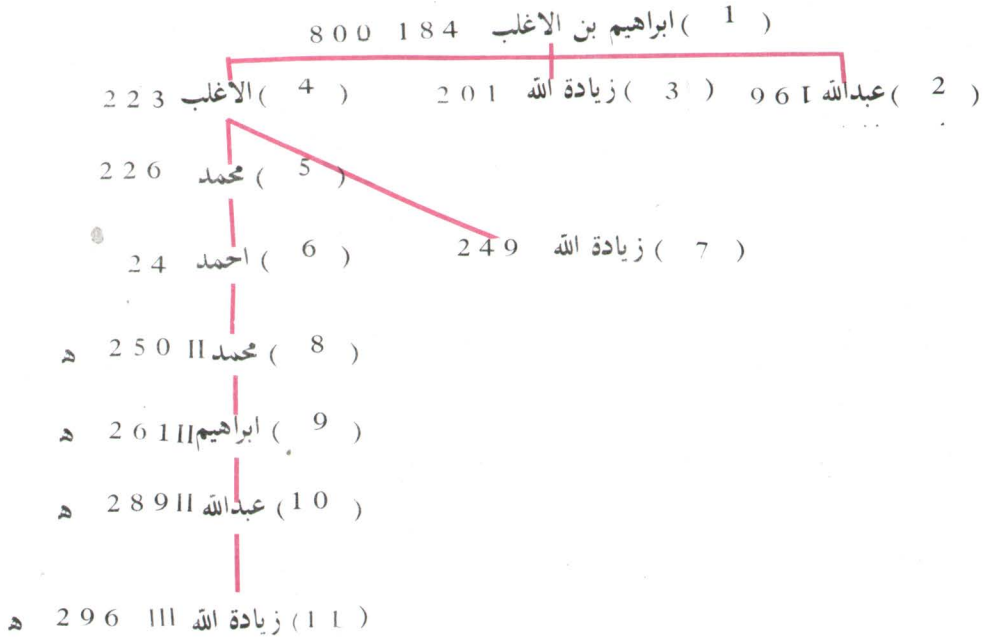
( 1 ) ابراهيم بن الاغلب 184 800

( 2 ) عبدالله I 196

( 3 ) زيادة الله 201

( 4 ) الاغلب 223

( 5 ) محمد 226

( 6 ) احمد 24

( 7 ) زيادة الله 249

( 8 ) محمد II 250 هـ

( 9 ) ابراهيم II 261 هـ

( 10 ) عبدالله II 289 هـ

( 11 ) زيادة الله III 296 هـ